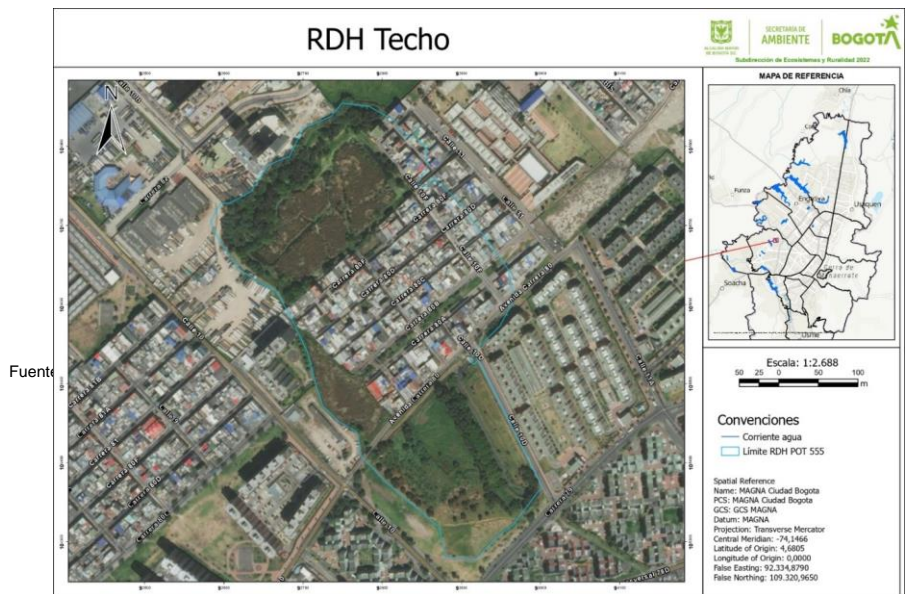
RDH Techo

SECRETARÍA DE AMBIENTE BOGOTÁ

Subdirección de Ecosistemas y Ruralidad 2022

MAPA DE REFERENCIA

Chía

Funza

Engativá

Usaquén

Soacha

Usme

Fuente

Escala: 1:2.688

50 25 0 50 100 m

Convenciones

Corriente agua

Límite RDH POT 555

Spatial Reference
Name: MAGNA Ciudad Bogota
PCS: MAGNA Ciudad Bogota
GCS: GCS MAGNA
Datum: MAGNA
Projection: Transverse Mercator
Central Meridian: -74,1466
Latitude of Origin: 4,6805
Longitude of Origin: 0,0000
False Easting: 92.334,8790
False Northing: 109.320,9650